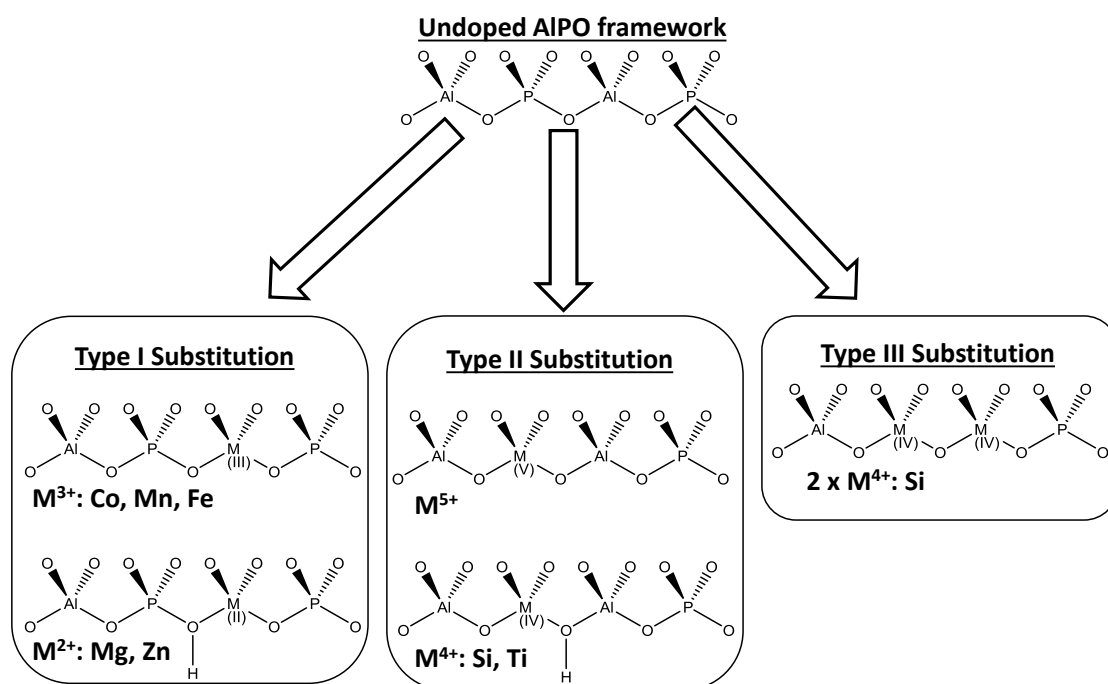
Undoped AlPO framework

O O O O O O O O
O Al O P O Al O P O

Type I Substitution

O O O O O O O O
O Al O P O M (III) O P O

$M^{3+}$: Co, Mn, Fe

O O O O O O O O
O Al O P O M (II) O P O
H

$M^{2+}$: Mg, Zn

Type II Substitution

O O O O O O O O
O Al O M (V) O Al O P O

$M^{5+}$

O O O O O O O O
O Al O M (IV) O Al O P O
H

$M^{4+}$: Si, Ti

Type III Substitution

O O O O O O O O
O Al O M (IV) O M (IV) O P O

2 x $M^{4+}$: Si